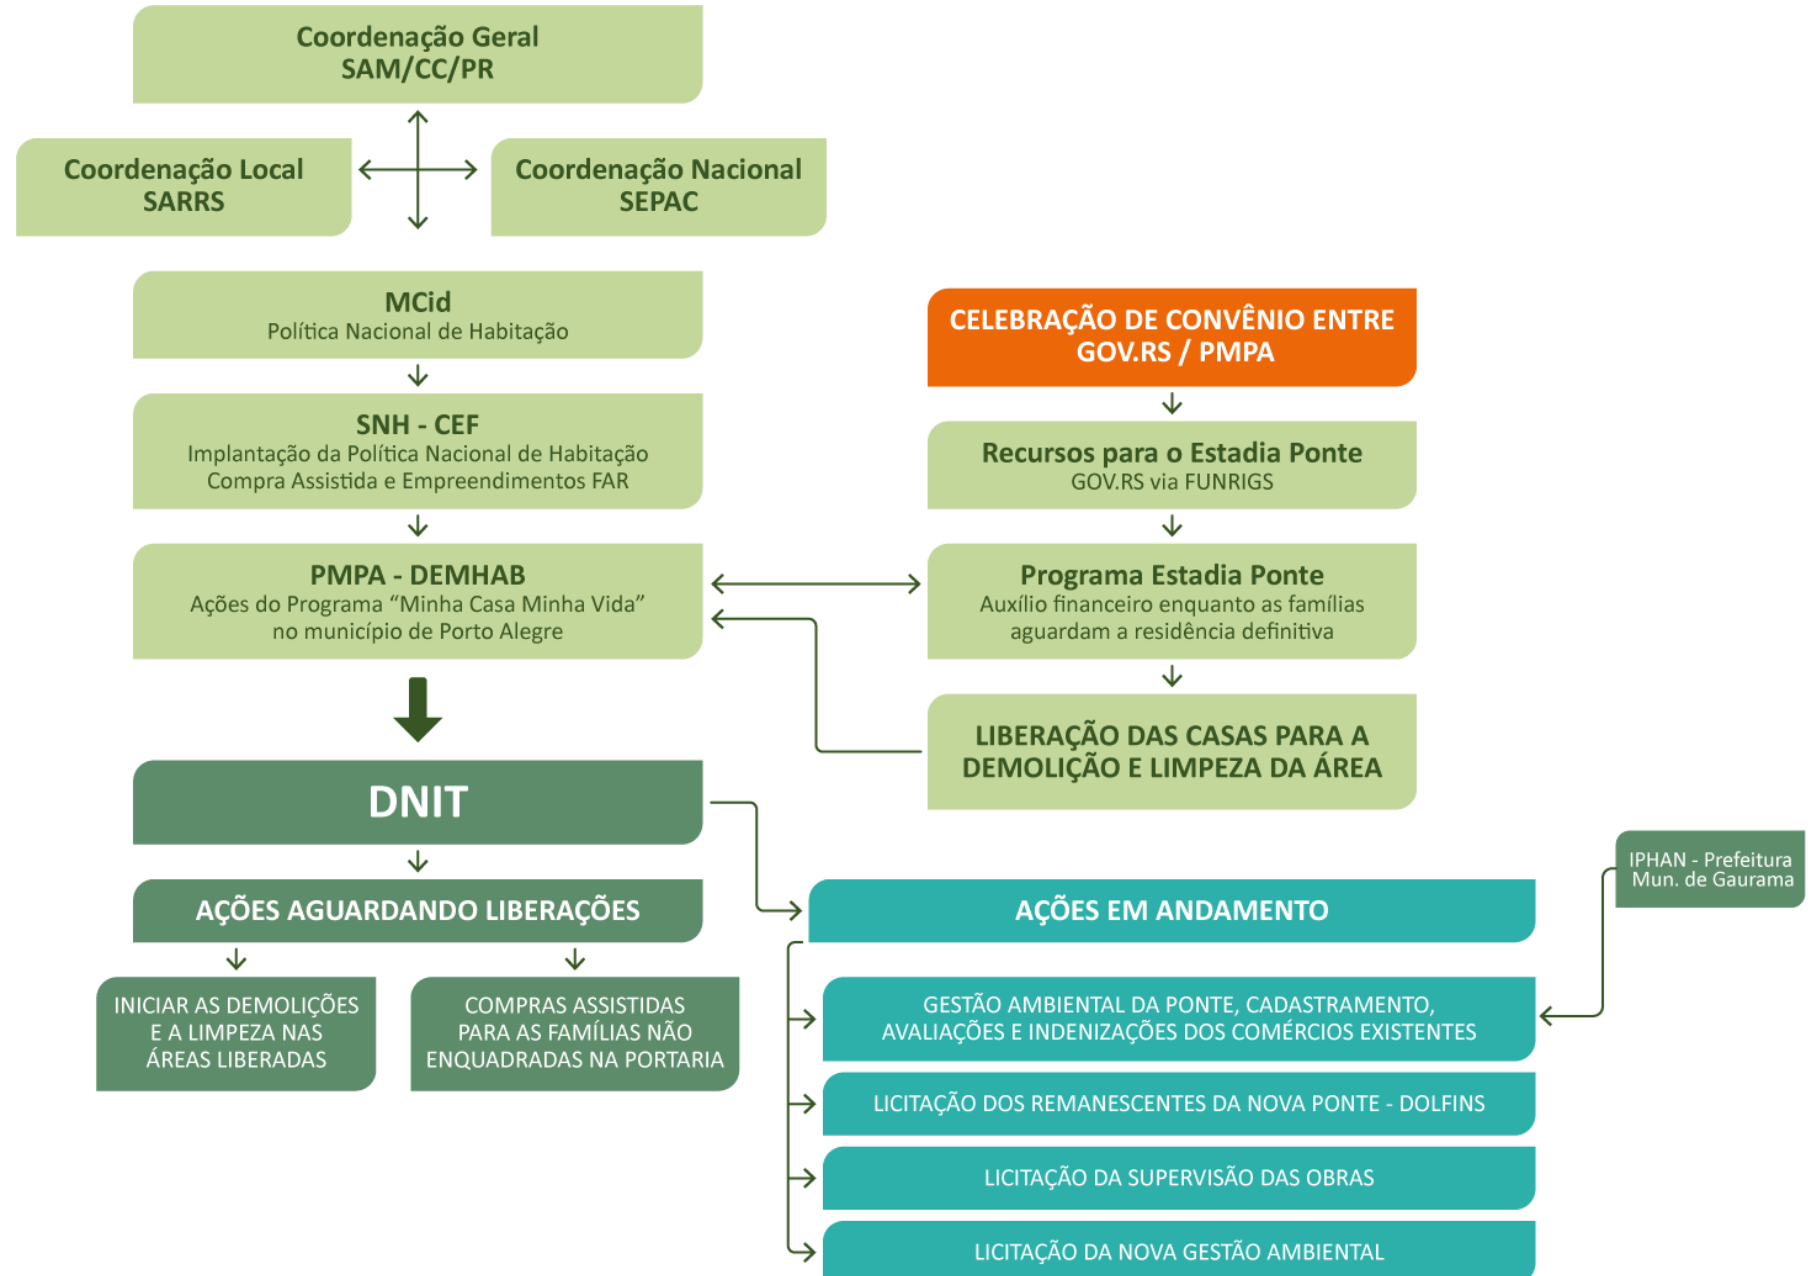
Coordenação Geral
SAM/CC/PR

Coordenação Local
SARRS

Coordenação Nacional
SEPAC

MCid
Política Nacional de Habitação

SNH - CEF
Implantação da Política Nacional de Habitação
Compra Assistida e Empreendimentos FAR

PMPA - DEMHAB
Ações do Programa "Minha Casa Minha Vida"
no município de Porto Alegre

CELEBRAÇÃO DE CONVÊNIO ENTRE
GOV.RS / PMPA

Recursos para o Estadia Ponte
GOV.RS via FUNRIGS

Programa Estadia Ponte
Auxílio financeiro enquanto as famílias
aguardam a residência definitiva

LIBERAÇÃO DAS CASAS PARA A
DEMOLIÇÃO E LIMPEZA DA ÁREA

DNIT

AÇÕES AGUARDANDO LIBERAÇÕES

INICIAR AS DEMOLIÇÕES
E A LIMPEZA NAS
ÁREAS LIBERADAS

COMPRAS ASSISTIDAS
PARA AS FAMÍLIAS NÃO
ENQUADRADAS NA PORTARIA

IPHAN - Prefeitura
Mun. de Gaurama

AÇÕES EM ANDAMENTO

GESTÃO AMBIENTAL DA PONTE, CADASTRAMENTO,
AVALIAÇÕES E INDENIZAÇÕES DOS COMÉRCIOS EXISTENTES

LICITAÇÃO DOS REMANESCENTES DA NOVA PONTE - DOLFINS

LICITAÇÃO DA SUPERVISÃO DAS OBRAS

LICITAÇÃO DA NOVA GESTÃO AMBIENTAL